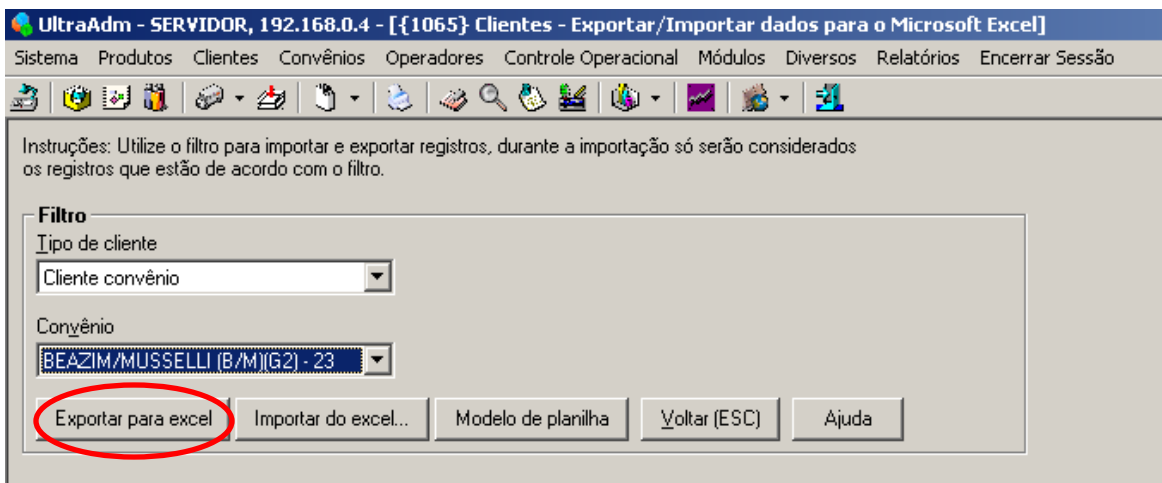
UltraAdm - SERVIDOR, 192.168.0.4 - [{1065} Clientes - Exportar/Importar dados para o Microsoft Excel]

Sistema Produtos Clientes Convênios Operadores Controle Operacional Módulos Diversos Relatórios Encerrar Sessão

Instruções: Utilize o filtro para importar e exportar registros, durante a importação só serão considerados os registros que estão de acordo com o filtro.

Filtro

Tipo de cliente

Cliente convênio

Convênio

BEAZIM/MUSSELLI (B/M)(G2) - 23

Exportar para excel

Importar do excel...

Modelo de planilha

Voltar (ESC)

Ajuda